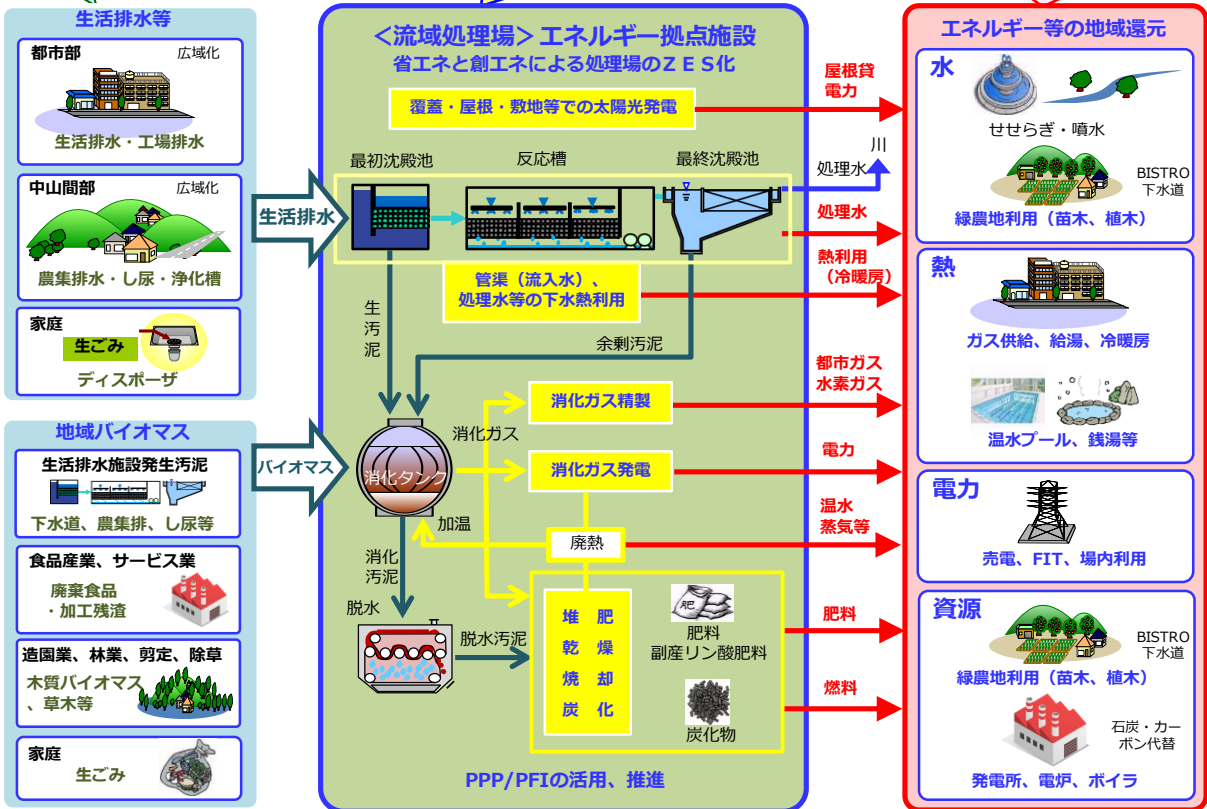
生活排水等

都市部
広域化
生活排水・工場排水

中山間部
広域化
農集排水・し尿・浄化槽

家庭
生ごみ
ディスポーザ

地域バイオマス

生活排水施設発生汚泥
下水道、農集排、し尿等

食品産業、サービス業
廃棄食品
・加工残渣

造園業、林業、剪定、除草
木質バイオマス
、草木等

家庭
生ごみ

生活排水

バイオマス

<流域処理場> エネルギー拠点施設
省エネと創エネによる処理場のZES化

覆蓋・屋根・敷地等での太陽光発電

最初沈殿池
反応槽
最終沈殿池

管渠（流入水）、
処理水等の下水熱利用

生汚泥

余剰汚泥

消化ガス

消化ガス精製

消化タンク

消化ガス発電

加温

廃熱

消化汚泥

脱水

脱水汚泥

堆肥
乾燥
焼却
炭化

肥料
副産リン酸肥料

炭化物

PPP/PFIの活用、推進

屋根貸
電力

処理水
川

処理水

熱利用
（冷暖房）

都市ガス
水素ガス

電力

温水
蒸気等

肥料

燃料

エネルギー等の地域還元

水
せせらぎ・噴水
BISTRO
下水道
緑農地利用（苗木、植木）

熱
ガス供給、給湯、冷暖房
温水プール、銭湯等

電力
売電、FIT、場内利用

資源
BISTRO
下水道
緑農地利用（苗木、植木）
石炭・カーボン代替
発電所、電炉、ボイラ